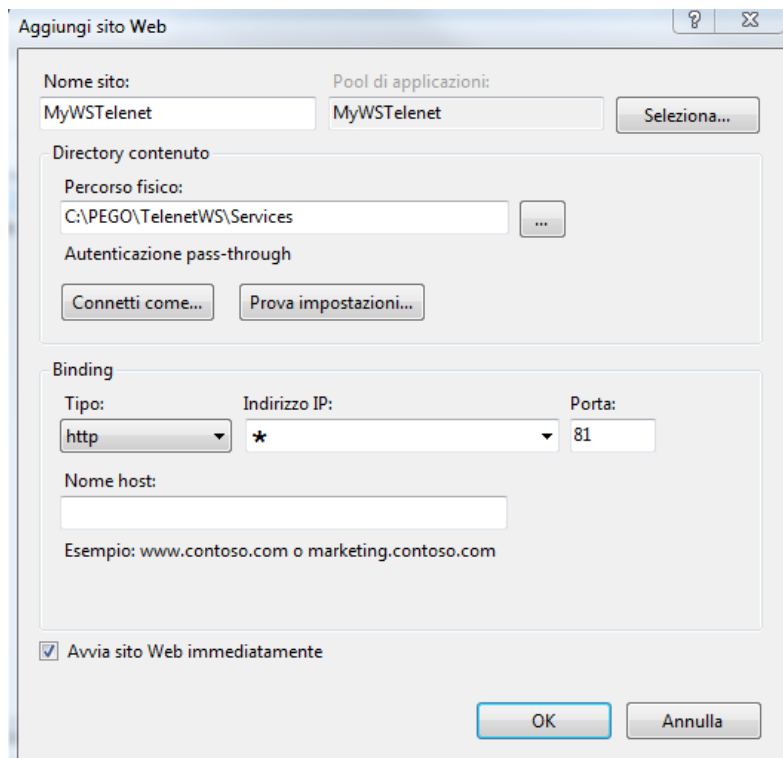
Aggiungi sito Web

?

Nome sito:
MyWSTelenet

Pool di applicazioni:
MyWSTelenet

Seleziona...

Directory contenuto

Percorso fisico:
C:\PEGO\TelenetWS\Services

...

Autenticazione pass-through

Connetti come...

Prova impostazioni...

Binding

Tipo:
http

Indirizzo IP:
*

Porta:
81

Nome host:

Esempio: www.contoso.com o marketing.contoso.com

Avvia sito Web immediatamente

OK

Annulla